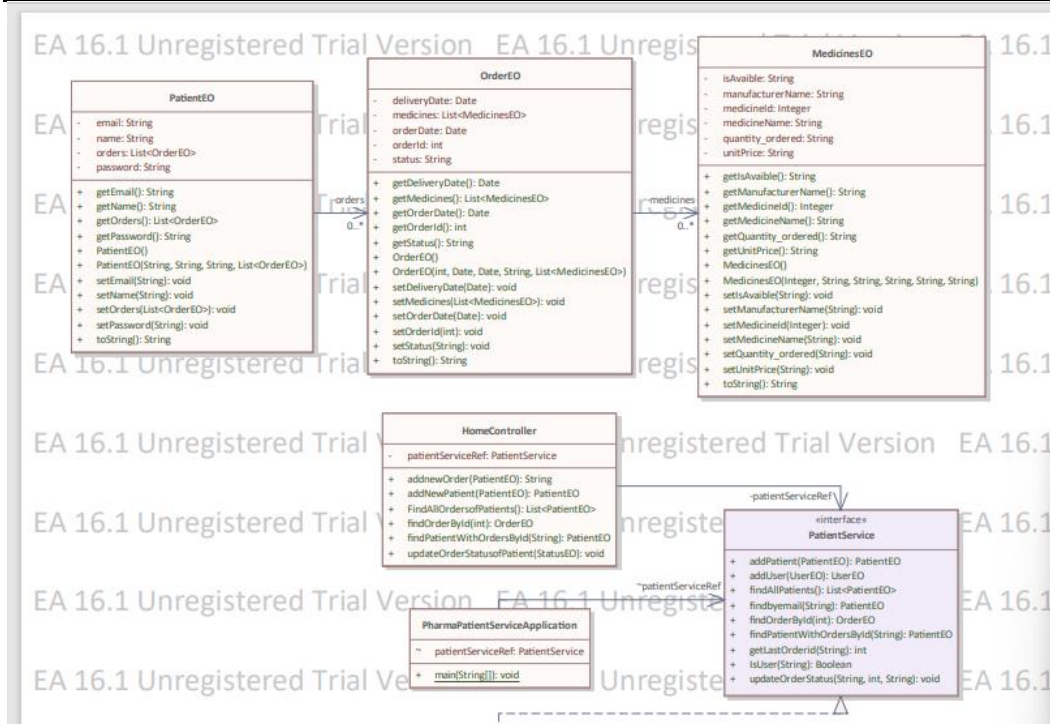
EA 16.1 Unregistered Trial Version EA 16.1 Unregis

PatientEO

- email: String
- name: String
- orders: List<OrderEO>
- password: String

+ getEmail(): String
+ getName(): String
+ getOrders(): List<OrderEO>
+ getPassword(): String
+ PatientEO()
+ PatientEO(String, String, String, List<OrderEO>)
+ setEmail(String): void
+ setName(String): void
+ setOrders(List<OrderEO>): void
+ setPassword(String): void
+ toString(): String

-orders
0..*

OrderEO

- deliveryDate: Date
- medicines: List<MedicinesEO>
- orderDate: Date
- orderId: int
- status: String

+ getDeliveryDate(): Date
+ getMedicines(): List<MedicinesEO>
+ getOrderDate(): Date
+ getOrderId(): int
+ getStatus(): String
+ OrderEO()
+ OrderEO(int, Date, Date, String, List<MedicinesEO>)
+ setDeliveryDate(Date): void
+ setMedicines(List<MedicinesEO>): void
+ setOrderDate(Date): void
+ setOrderId(int): void
+ setStatus(String): void
+ toString(): String

-medicines
0..*

MedicinesEO

- isAvaible: String
- manufacturerName: String
- medicineId: Integer
- medicineName: String
- quantity_ordered: String
- unitPrice: String

+ getIsAvaible(): String
+ getManufacturerName(): String
+ getMedicineId(): Integer
+ getMedicineName(): String
+ getQuantity_ordered(): String
+ getUnitPrice(): String
+ MedicinesEO()
+ MedicinesEO(Integer, String, String, String, String, String)
+ setIsAvaible(String): void
+ setManufacturerName(String): void
+ setMedicineId(Integer): void
+ setMedicineName(String): void
+ setQuantity_ordered(String): void
+ setUnitPrice(String): void
+ toString(): String

EA 16.1 Unregistered Trial Version EA 16.1

HomeController

- patientServiceRef: PatientService

+ addnewOrder(PatientEO): String
+ addNewPatient(PatientEO): PatientEO
+ FindAllOrdersofPatients(): List<PatientEO>
+ findOrderById(int): OrderEO
+ findPatientWithOrdersById(String): PatientEO
+ updateOrderStatusofPatient(StatusEO): void

-patientServiceRef

«interface»
PatientService

+ addPatient(PatientEO): PatientEO
+ addUser(UserEO): UserEO
+ findAllPatients(): List<PatientEO>
+ findbyemail(String): PatientEO
+ findOrderById(int): OrderEO
+ findPatientWithOrdersById(String): PatientEO
+ getLastOrderid(String): int
+ IsUser(String): Boolean
+ updateOrderStatus(String, int, String): void

~patientServiceRef

PharmaPatientServiceApplication

~ patientServiceRef: PatientService

+ main(String[]): void

EA 16.1 Unregistered Trial Version EA 16.1 Unregiste EA 16.1